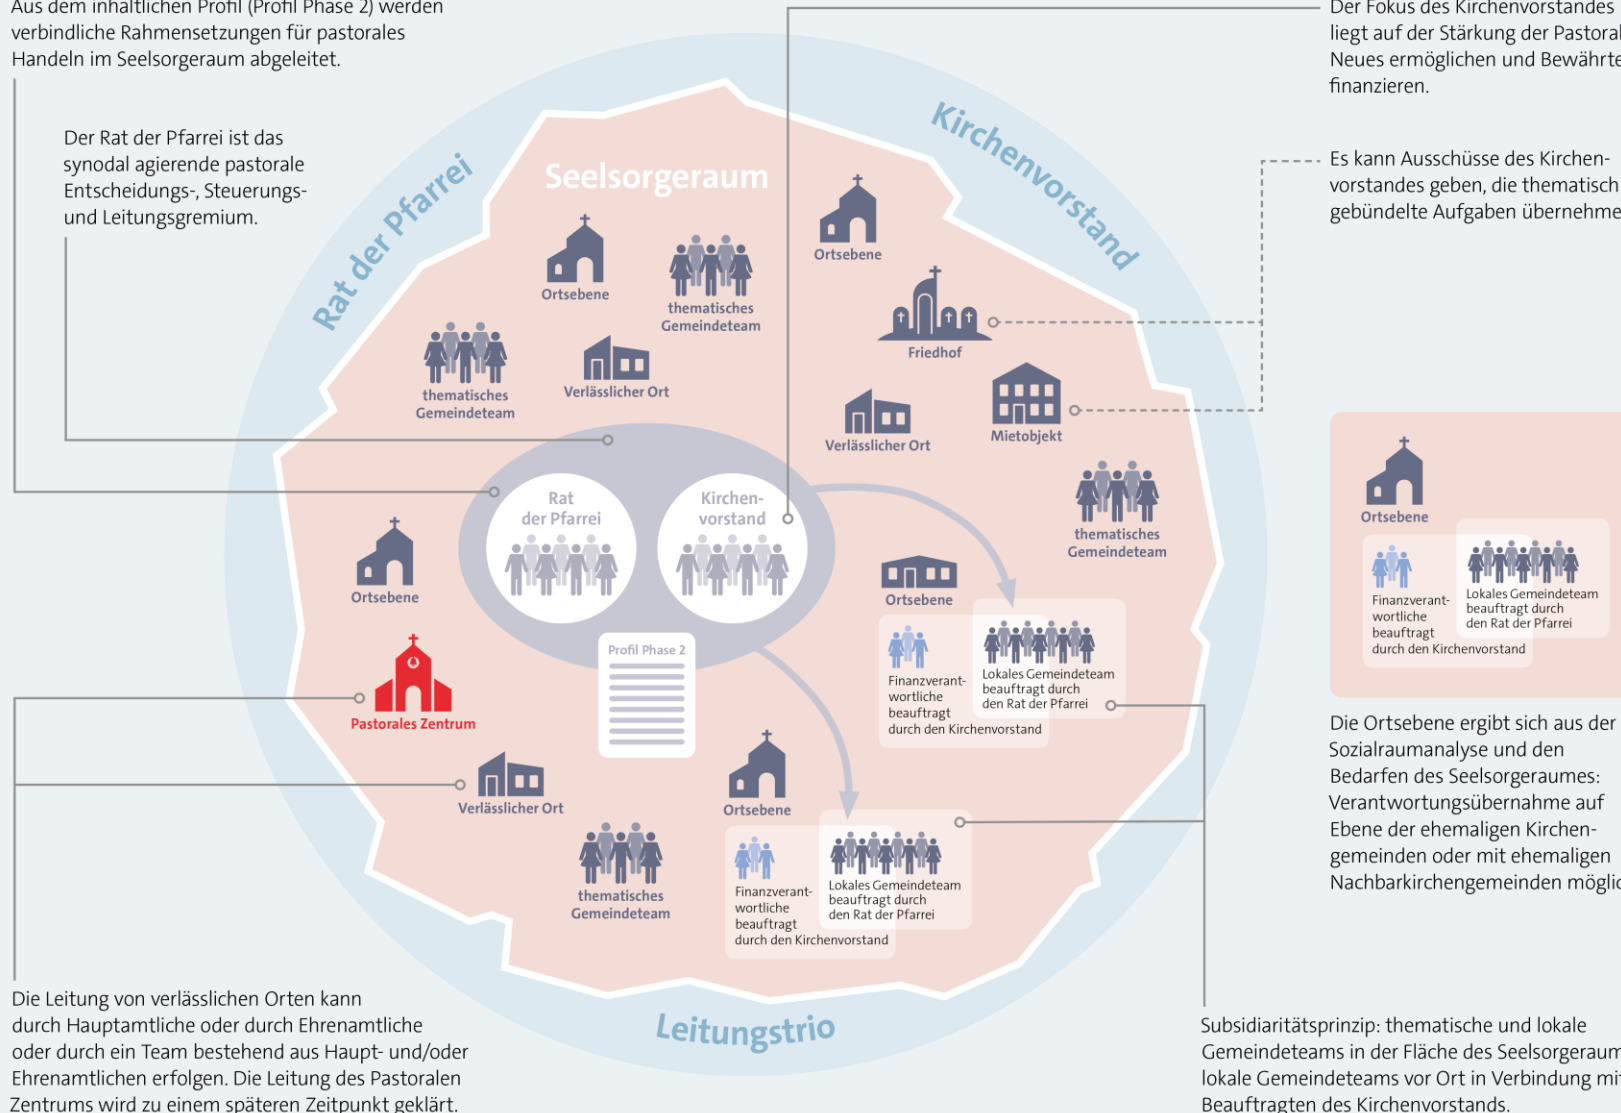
Aus dem inhaltlichen Profil (Profil Phase 2) werden verbindliche Rahmensetzungen für pastorales Handeln im Seelsorgeraum abgeleitet.

Der Rat der Pfarrei ist das synodal agierende pastorale Entscheidungs-, Steuerungs- und Leitungsgremium.

Der Fokus des Kirchenvorstandes liegt auf der Stärkung der Pastoral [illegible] Neues ermöglichen und Bewährte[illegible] finanzieren.

Es kann Ausschüsse des Kirchenvorstandes geben, die thematisch gebündelte Aufgaben übernehme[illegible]

Rat der Pfarrei

Seelsorgeraum

Kirchenvorstand

Ortsebene

thematisches Gemeindeteam

thematisches Gemeindeteam

Verlässlicher Ort

Ortsebene

Friedhof

Verlässlicher Ort

Mietobjekt

thematisches Gemeindeteam

Rat der Pfarrei

Kirchenvorstand

Ortsebene

Ortsebene

Profil Phase 2

Finanzverantwortliche beauftragt durch den Kirchenvorstand

Lokales Gemeindeteam beauftragt durch den Rat der Pfarrei

Pastorales Zentrum

Verlässlicher Ort

Ortsebene

thematisches Gemeindeteam

Finanzverantwortliche beauftragt durch den Kirchenvorstand

Lokales Gemeindeteam beauftragt durch den Rat der Pfarrei

Leitungstrio

Ortsebene

Finanzverantwortliche beauftragt durch den Kirchenvorstand

Lokales Gemeindeteam beauftragt durch den Rat der Pfarrei

Die Ortsebene ergibt sich aus der Sozialraumanalyse und den Bedarfen des Seelsorgeraumes: Verantwortungsübernahme auf Ebene der ehemaligen Kirchengemeinden oder mit ehemaligen Nachbarkirchengemeinden möglic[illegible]

Die Leitung von verlässlichen Orten kann durch Hauptamtliche oder durch Ehrenamtliche oder durch ein Team bestehend aus Haupt- und/oder Ehrenamtlichen erfolgen. Die Leitung des Pastoralen Zentrums wird zu einem späteren Zeitpunkt geklärt.

Subsidiaritätsprinzip: thematische und lokale Gemeindeteams in der Fläche des Seelsorgeraum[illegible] lokale Gemeindeteams vor Ort in Verbindung mi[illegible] Beauftragten des Kirchenvorstands.